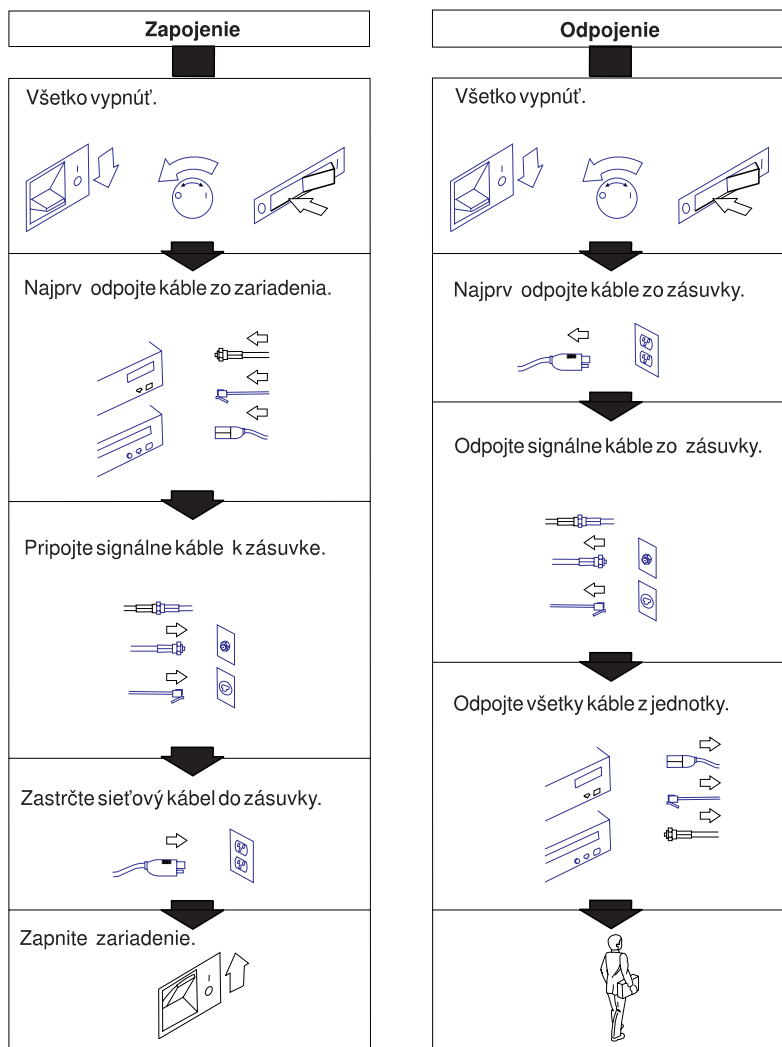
Zapojenie

Všetko vypnúť.

Najprv odpojte káble zo zariadenia.

Pripojte signálne káble k zásuvke.

Zastrčte sieťový kábel do zásuvky.

Zapnite zariadenie.

Odpojenie

Všetko vypnúť.

Najprv odpojte káble zo zásuvky.

Odpojte signálne káble zo zásuvky.

Odpojte všetky káble z jednotky.